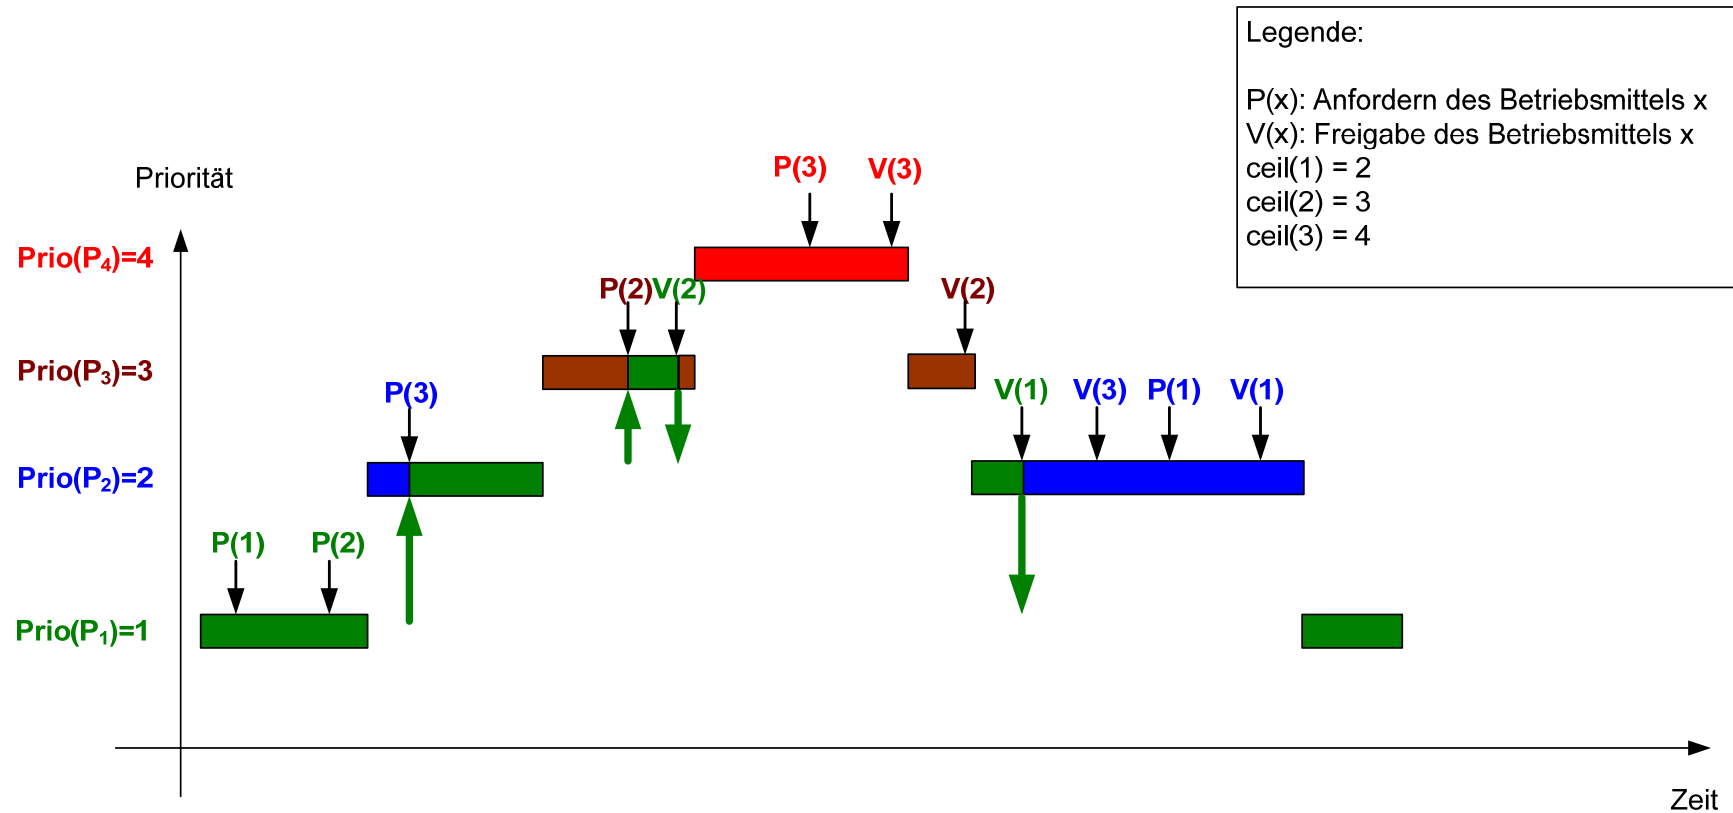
Legende:

P(x): Anfordern des Betriebsmittels x
V(x): Freigabe des Betriebsmittels x
ceil(1) = 2
ceil(2) = 3
ceil(3) = 4

Priorität

Prio($P_4$)=4
Prio($P_3$)=3
Prio($P_2$)=2
Prio($P_1$)=1

P(3) V(3)
P(2) V(2)
V(2)
P(3)
V(1) V(3) P(1) V(1)
P(1) P(2)

Zeit